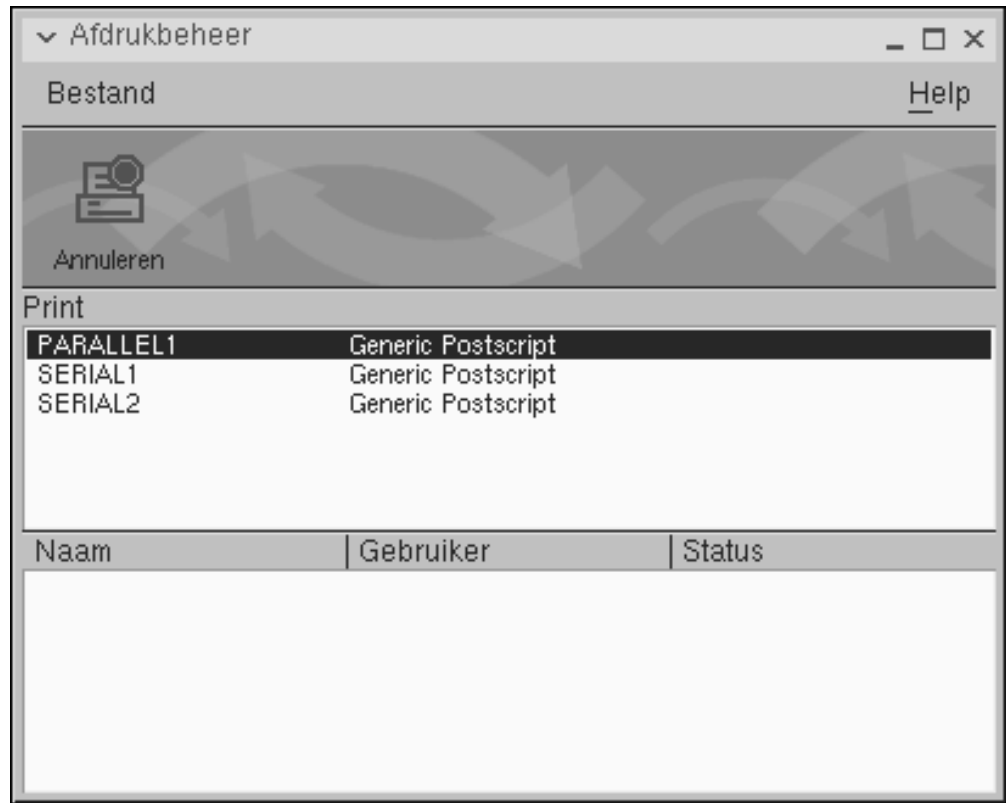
Afdrukbeheer

Bestand

Help

Annuleren

Print

| | |
|---|---|
| PARALLEL1 | Generic Postscript |
| SERIAL1 | Generic Postscript |
| SERIAL2 | Generic Postscript |

| Naam | Gebruiker | Status |
|---|---|---|